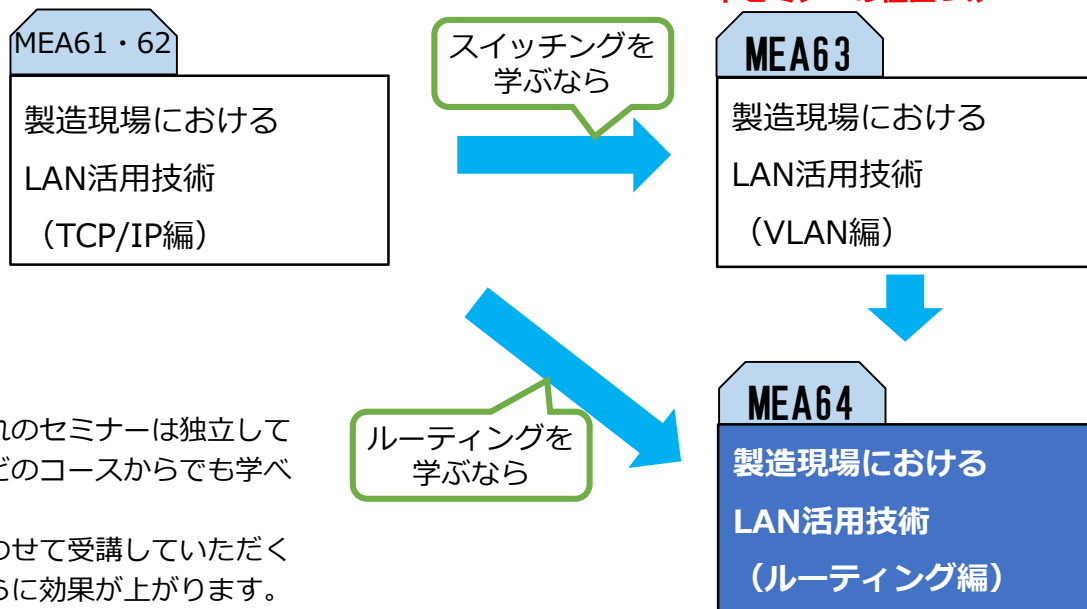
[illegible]

MEA61・62

製造現場における

LAN活用技術

（TCP/IP編）

スイッチングを学ぶなら

MEA63

製造現場における

LAN活用技術

（VLAN編）

ルーティングを学ぶなら

MEA64

製造現場における

LAN活用技術

（ルーティング編）

れのセミナーは独立して
どのコースからでも学べ

わせて受講していただく
らに効果が上がります。